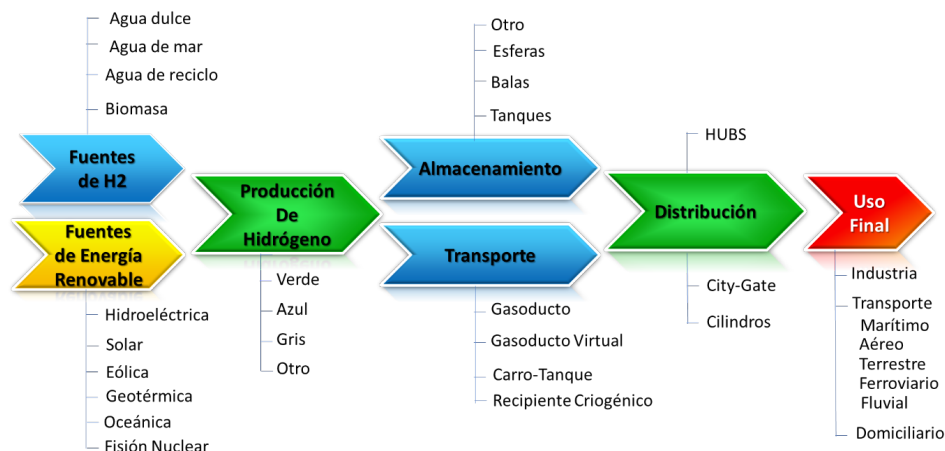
Agua dulce
Agua de mar
Agua de reciclo
Biomasa

Fuentes de H2

Fuentes de Energía Renovable

Hidroeléctrica
Solar
Eólica
Geotérmica
Oceánica
Fisión Nuclear

Producción De Hidrógeno

Verde
Azul
Gris
Otro

Otro
Esferas
Balas
Tanques

Almacenamiento

Transporte

Gasoducto
Gasoducto Virtual
Carro-Tanque
Recipiente Criogénico

HUBS

Distribución

City-Gate
Cilindros

Uso Final

Industria
Transporte
Marítimo
Aéreo
Terrestre
Ferroviario
Fluvial
Domiciliario